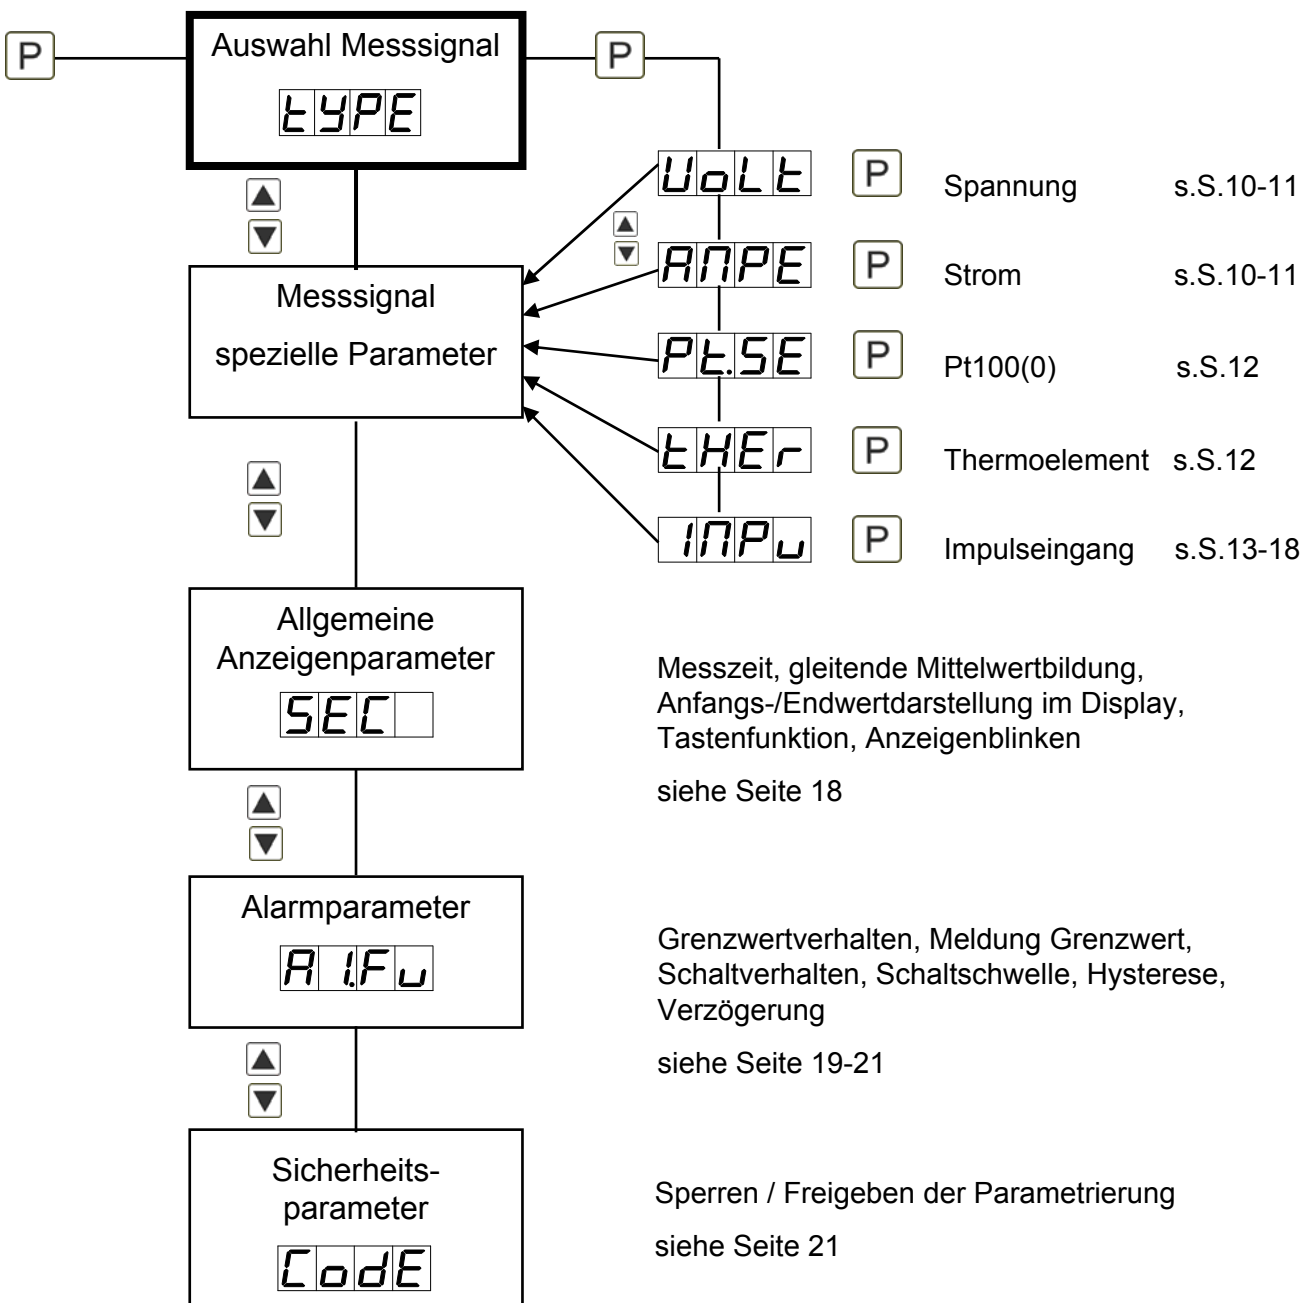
P

Auswahl Messsignal

tYPE

P

UoLt P Spannung s.S.10-11

AMPE P Strom s.S.10-11

Pt.SE P Pt100(0) s.S.12

tHEr P Thermoelement s.S.12

INPu P Impulseingang s.S.13-18

Messsignal spezielle Parameter

Allgemeine Anzeigenparameter

SEC

Messzeit, gleitende Mittelwertbildung, Anfangs-/Endwertdarstellung im Display, Tastenfunktion, Anzeigenblinken

siehe Seite 18

Alarmparameter

A 1.Fu

Grenzwertverhalten, Meldung Grenzwert, Schaltverhalten, Schaltschwelle, Hysterese, Verzögerung

siehe Seite 19-21

Sicherheitsparameter

CodE

Sperren / Freigeben der Parametrierung

siehe Seite 21